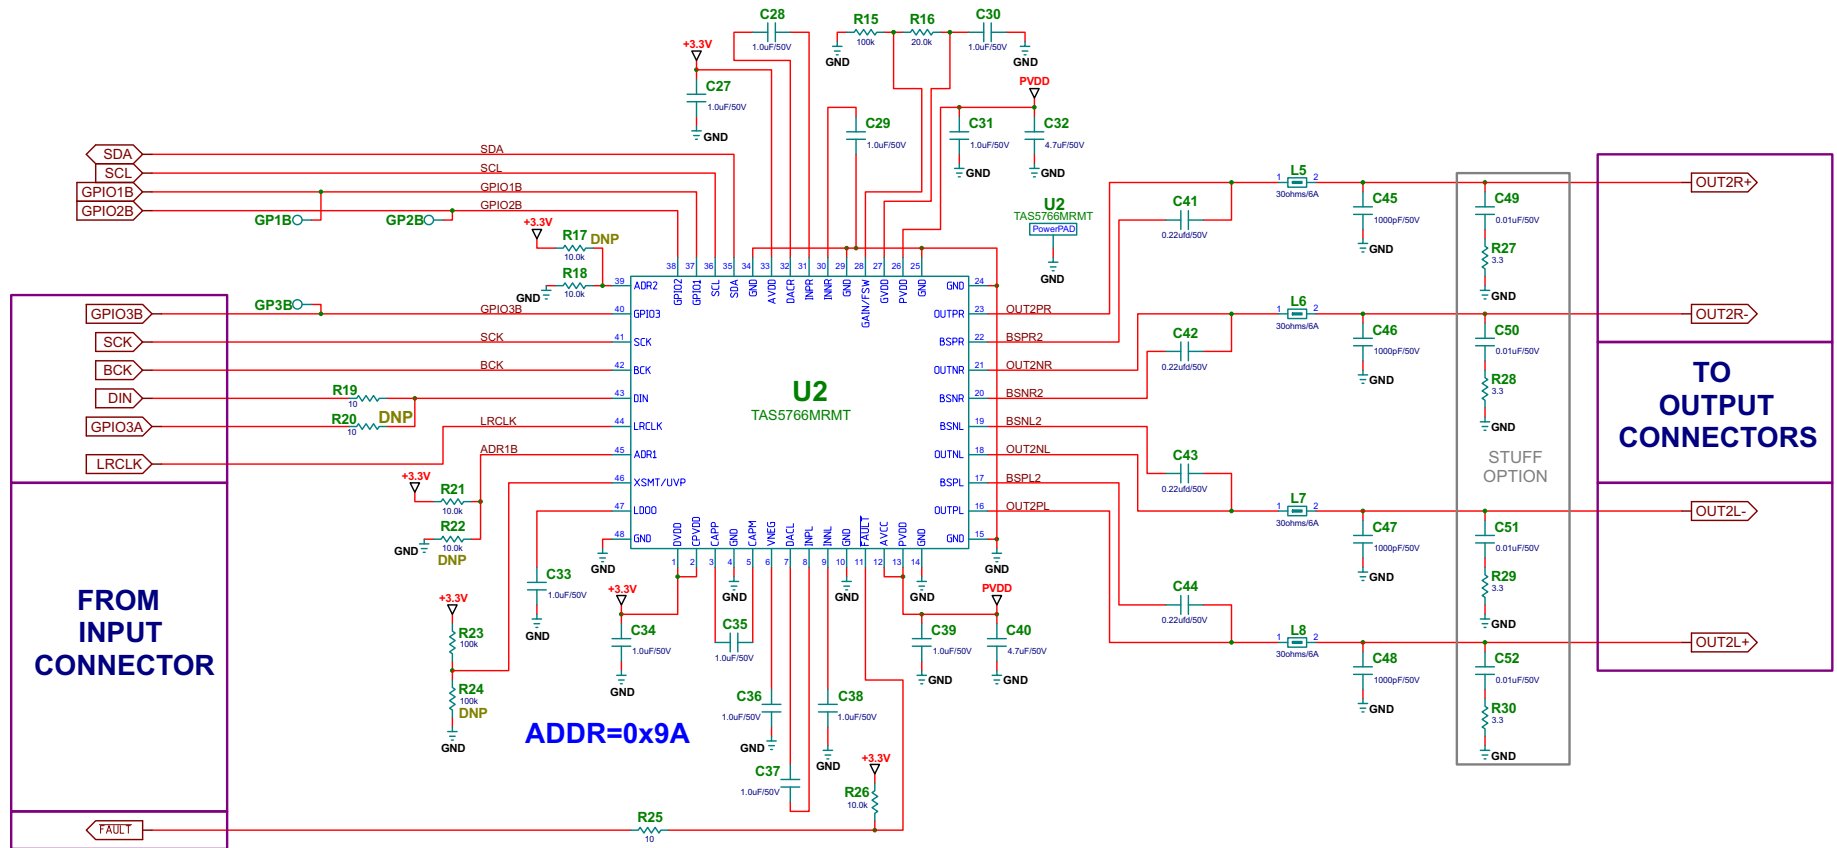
C28
1.0uF/50V
R15
100k
R16
20.0k
C30
1.0uF/50V
GND
GND
+3.3V
C27
1.0uF/50V
GND
PVDD
C29
1.0uF/50V
C31
1.0uF/50V
C32
4.7uF/50V
GND
GND
SDA
SCL
GPIO1B
GPIO2B
SDA
SCL
GPIO1B
GPIO2B
GP1B
GP2B
+3.3V
R17 DNP
10.0k
R18
10.0k
GND
U2
TAS5766MRMT
PowerPAD
GND
L5
30ohms/6A
C45
1000pF/50V
GND
C41
0.22ufd/50V
C49
0.01uF/50V
R27
3.3
GND
OUT2R+
GP3B
GPIO3B
GPIO3B
SCK
SCK
BCK
BCK
DIN
R19
10
GPIO3A
R20 DNP
10
LRCLK
LRCLK
ADR1B
+3.3V
R21
10.0k
R22
10.0k
DNP
GND
ADR2
GPIO2
GPIO1
SCL
SDA
GND
AVDD
DACR
INPR
INNR
GND
GAIN/FSW
GVDD
PVDD
GND
GND
OUTPR
BSPR
OUTNR
BSNR
BSNL
OUTNL
BSPL
OUTPL
GND
GPIO3
SCK
BCK
DIN
LRCLK
ADR1
XSMT/UVP
LDOO
GND
DVDD
CPVDD
CAPP
GND
CAPM
VNEG
DACL
INPL
INNL
GND
FAULT
AVCC
PVDD
GND
38 37 36 35 34 33 32 31 30 29 28 27 26 25
39 40 41 42 43 44 45 46 47 48
24 23 22 21 20 19 18 17 16 15
1 2 3 4 5 6 7 8 9 10 11 12 13 14
U2
TAS5766MRMT
OUT2PR
BSPR2
OUT2NR
BSNR2
BSNL2
OUT2NL
BSPL2
OUT2PL
L6
30ohms/6A
C42
0.22ufd/50V
C46
1000pF/50V
GND
C50
0.01uF/50V
R28
3.3
GND
OUT2R-
TO OUTPUT CONNECTORS
STUFF OPTION
C43
0.22ufd/50V
L7
30ohms/6A
C47
1000pF/50V
GND
C51
0.01uF/50V
R29
3.3
GND
OUT2L-
C44
0.22ufd/50V
L8
30ohms/6A
C48
1000pF/50V
GND
C52
0.01uF/50V
R30
3.3
GND
OUT2L+
FROM INPUT CONNECTOR
+3.3V
R23
100k
R24
100k
DNP
GND
C33
1.0uF/50V
GND
GND
+3.3V
C34
1.0uF/50V
GND
GND
C35
1.0uF/50V
GND
GND
C39
1.0uF/50V
GND
PVDD
C40
4.7uF/50V
GND
C36
1.0uF/50V
GND
C38
1.0uF/50V
GND
C37
1.0uF/50V
+3.3V
R26
10.0k
ADDR=0x9A
FAULT
R25
10